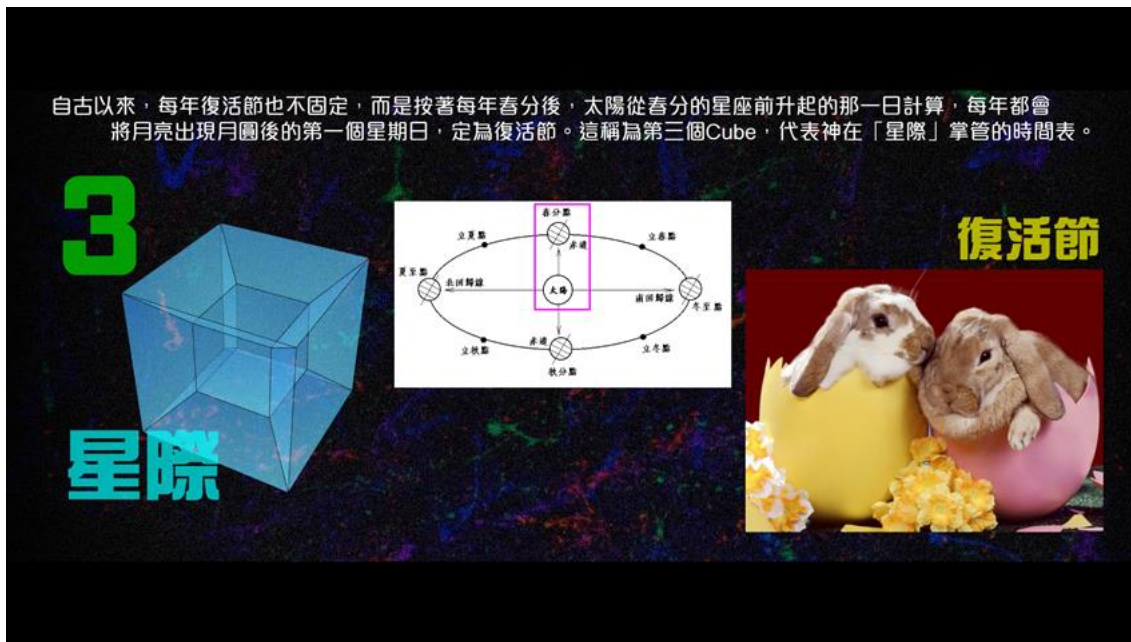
自古以來，每年復活節也不固定，而是按著每年春分後，太陽從春分的星座前升起的那一日計算，每年都會將月亮出現月圓後的第一個星期日，定為復活節。這稱為第三個Cube，代表神在「星際」掌管的時間表。

3

星際

春分點
立夏點
赤道
立春點
夏至點
北回歸線
太陽
南回歸線
冬至點
立秋點
赤道
立冬點
秋分點

復活節